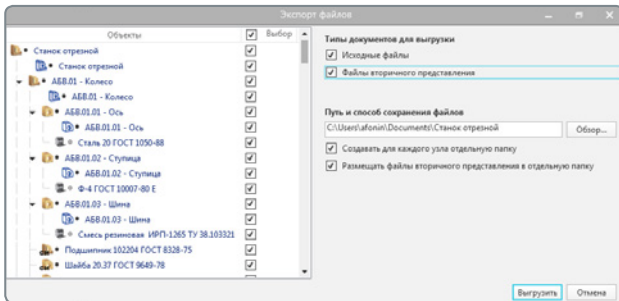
Экспорт файлов

| Объекты | Выбор |
|---|---|
| Станок отрезной | ☑ |
| Станок отрезной | ☑ |
| АБВ.01 - Колесо | ☑ |
| АБВ.01 - Колесо | ☑ |
| АБВ.01.01 - Ось | ☑ |
| АБВ.01.01 - Ось | ☑ |
| Сталь 20 ГОСТ 1050-88 | ☑ |
| АБВ.01.02 - Ступица | ☑ |
| АБВ.01.02 - Ступица | ☑ |
| Ф-4 ГОСТ 10007-80 Е | ☑ |
| АБВ.01.03 - Шина | ☑ |
| АБВ.01.03 - Шина | ☑ |
| Смесь резиновая ИРП-1265 ТУ 38.103321 | ☑ |
| Подшипник 102204 ГОСТ 8328-75 | ☑ |
| Шайба 20.37 ГОСТ 9649-78 | ☑ |

Типы документов для выгрузки
☑ Исходные файлы
☑ Файлы вторичного представления

Путь и способ сохранения файлов
C:\Users\afonin\Documents\Станок отрезной
Обзор...
☑ Создавать для каждого узла отдельную папку
☑ Размещать файлы вторичного представления в отдельную папку

Выгрузить
Отмена